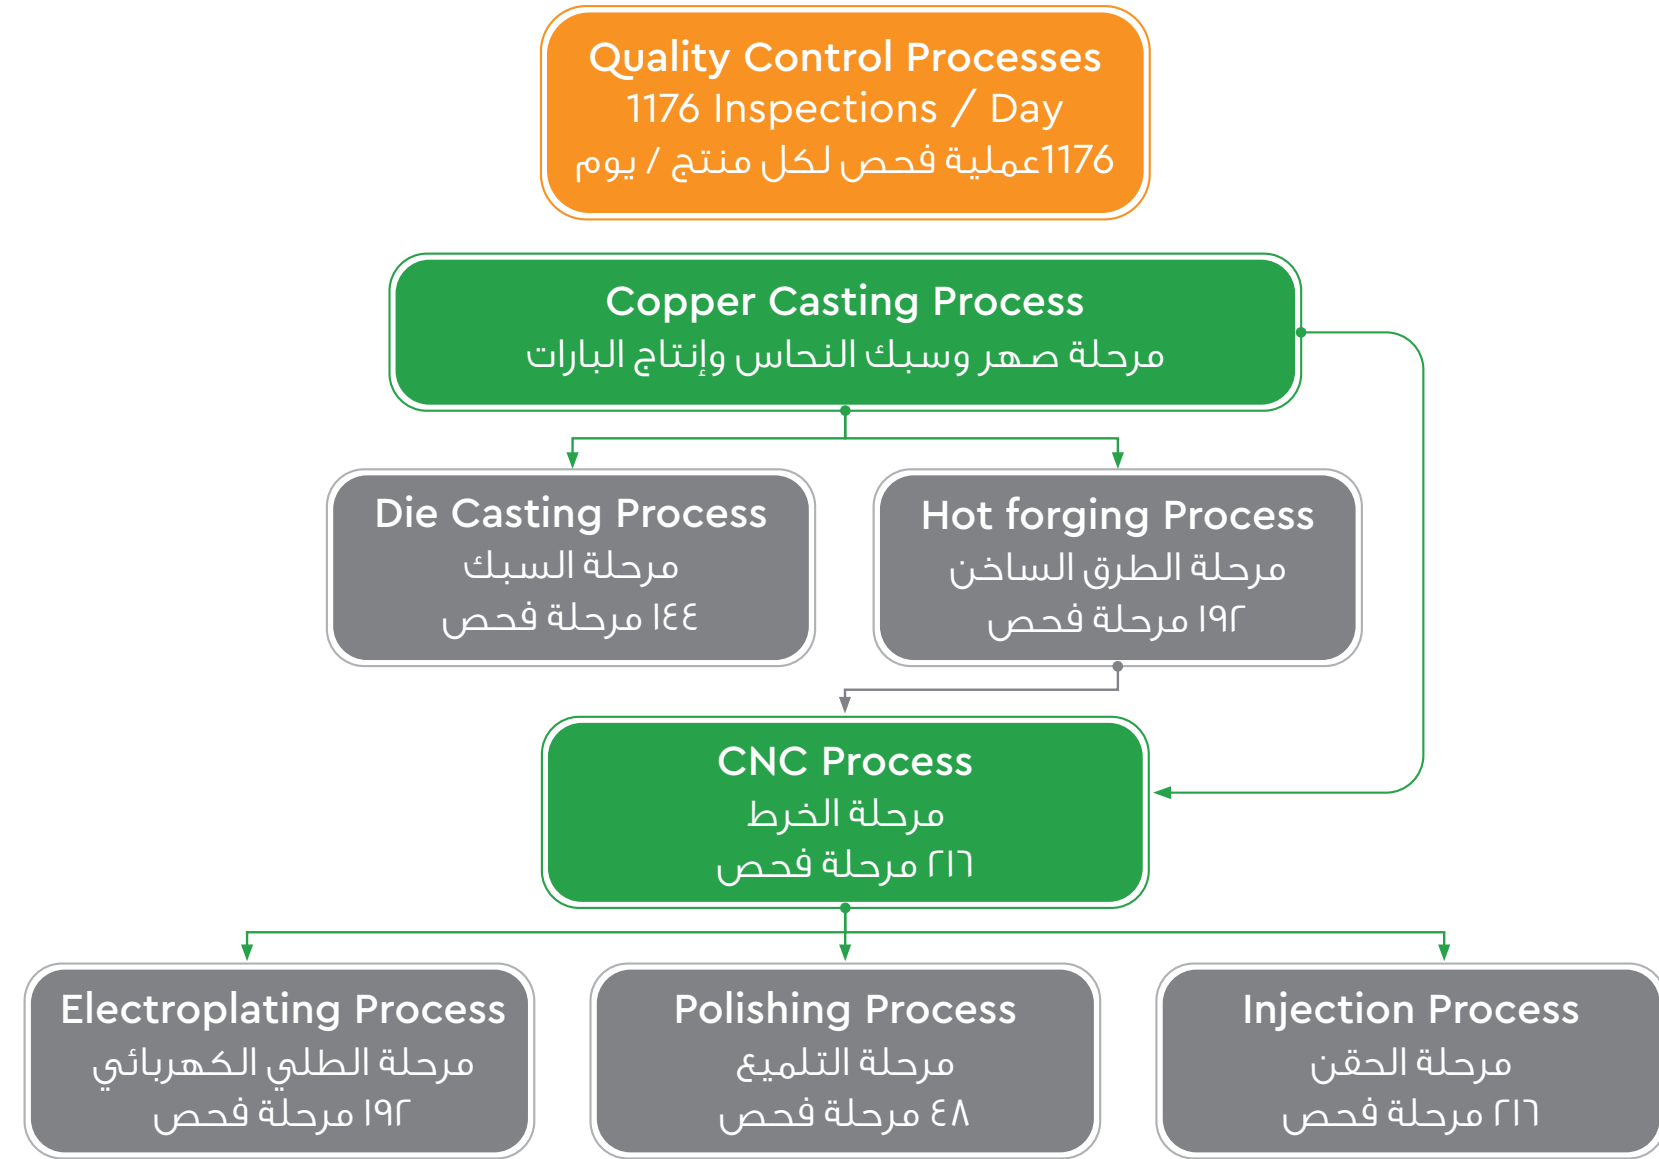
Quality Control Processes
1176 Inspections / Day
1176عملية فحص لكل منتج / يوم

Copper Casting Process
مرحلة صهر وسبك النحاس وإنتاج البارات

Die Casting Process
مرحلة السبك
١٤٤ مرحلة فحص

Hot forging Process
مرحلة الطرق الساخن
١٩٢ مرحلة فحص

CNC Process
مرحلة الخرط
٢١٦ مرحلة فحص

Electroplating Process
مرحلة الطلي الكهربائي
١٩٢ مرحلة فحص

Polishing Process
مرحلة التلميع
٤٨ مرحلة فحص

Injection Process
مرحلة الحقن
٢١٦ مرحلة فحص